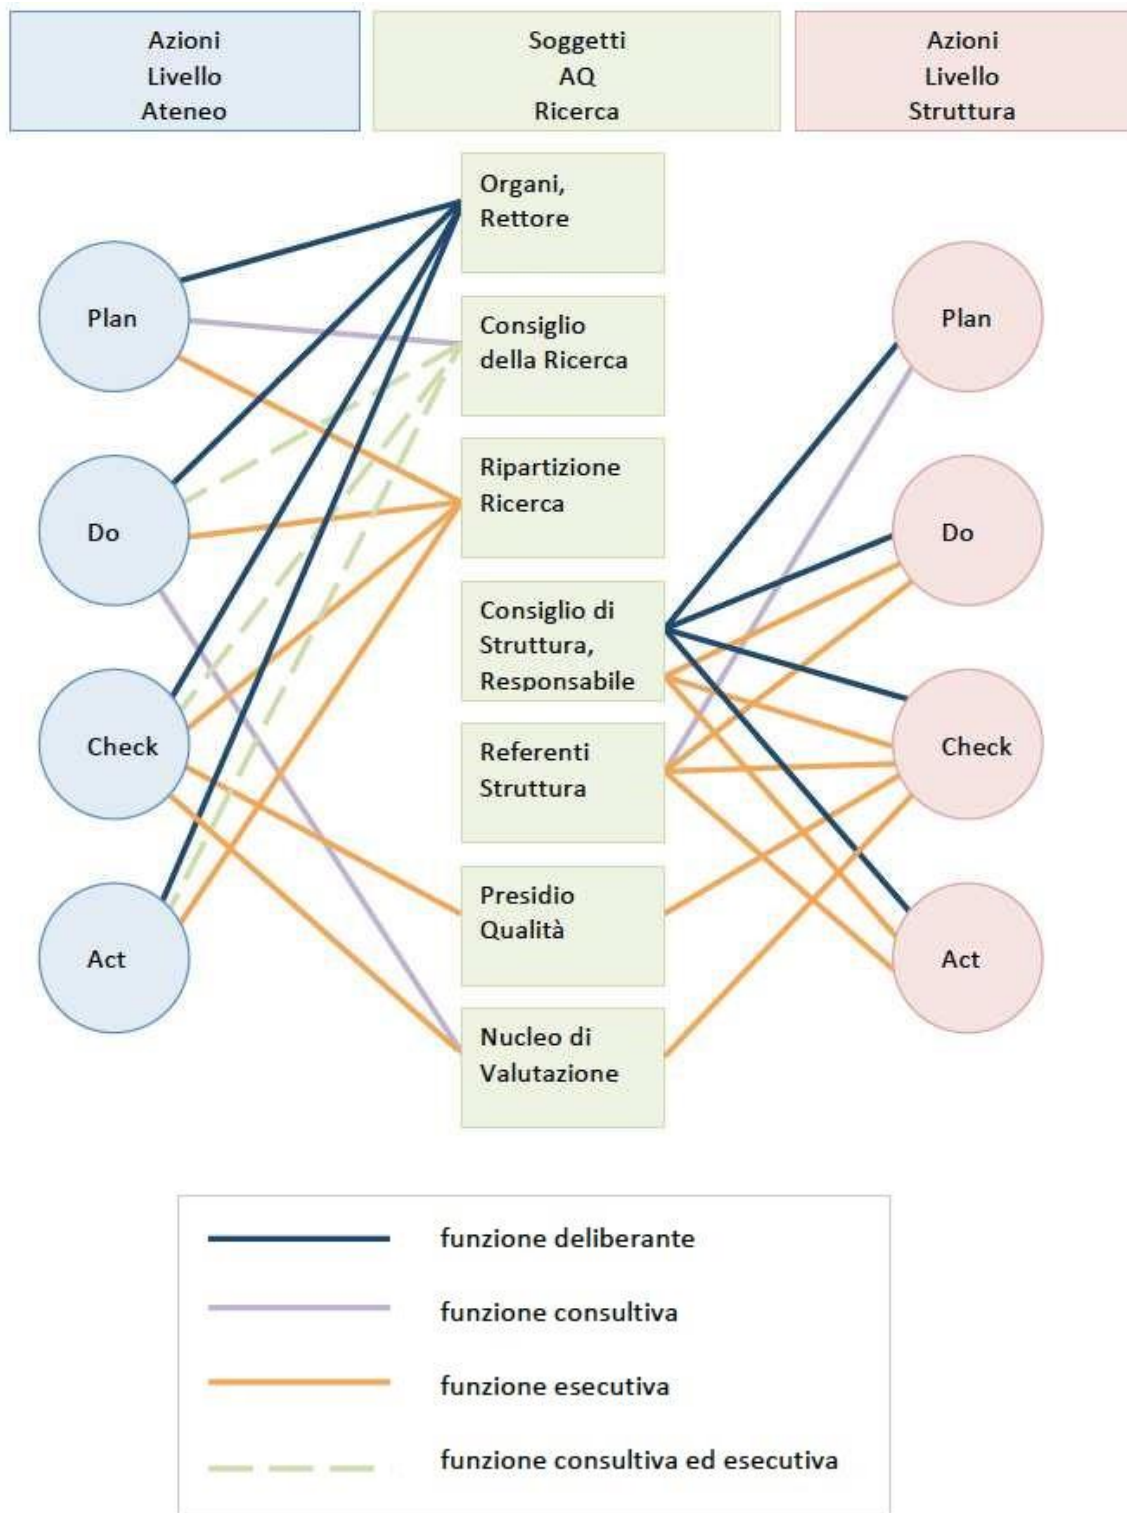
Azioni Livello Ateneo

Soggetti AQ Ricerca

Azioni Livello Struttura

Organi, Rettore

Consiglio della Ricerca

Ripartizione Ricerca

Consiglio di Struttura, Responsabile

Referenti Struttura

Presidio Qualità

Nucleo di Valutazione

Plan

Do

Check

Act

Plan

Do

Check

Act

funzione deliberante

funzione consultiva

funzione esecutiva

funzione consultiva ed esecutiva